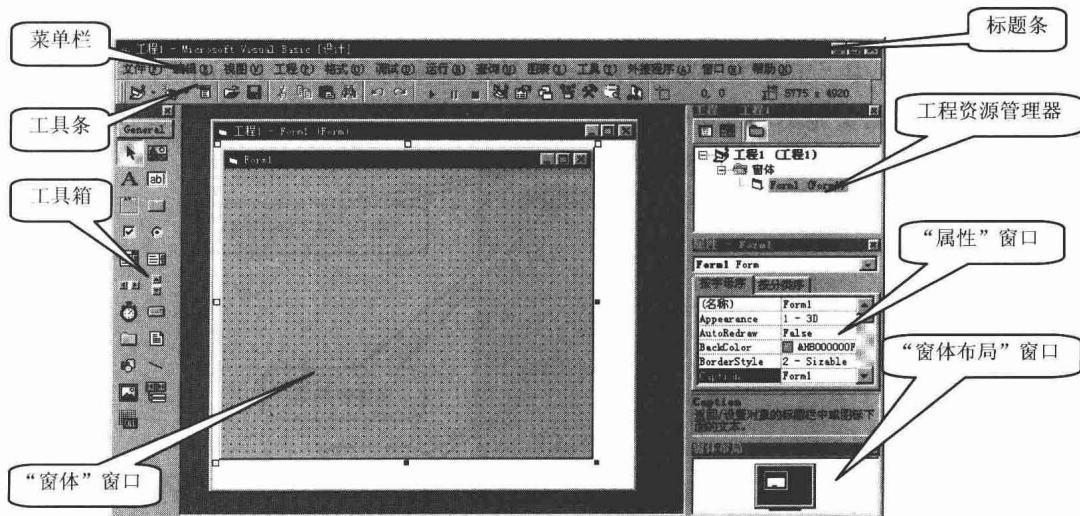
菜单栏

标题条

工程1 - Microsoft Visual Basic [设计]

文件(F) 编辑(E) 视图(V) 工程(P) 格式(O) 调试(D) 运行(R) 查询(U) 图表(I) 工具(T) 外接程序(A) 窗口(W) 帮助(H)

工具条

0, 0

5775 x 4920

工程资源管理器

General

工程1 - Form1 (Form)

Form1

工具箱

工程1 (工程1)

窗体

Form1 (Form1)

“属性”窗口

Form1 Form

按字母序

按分类序

| (名称) | Form1 |
|---|---|
| Appearance | 1 - 3D |
| AutoRedraw | False |
| BackColor | &H8000000F |
| BorderStyle | 2 - Sizable |
| Caption | Form1 |

“窗体布局”窗口

Caption

返回/设置对象的标题栏中或图标下面的文本。

窗体布局

“窗体”窗口